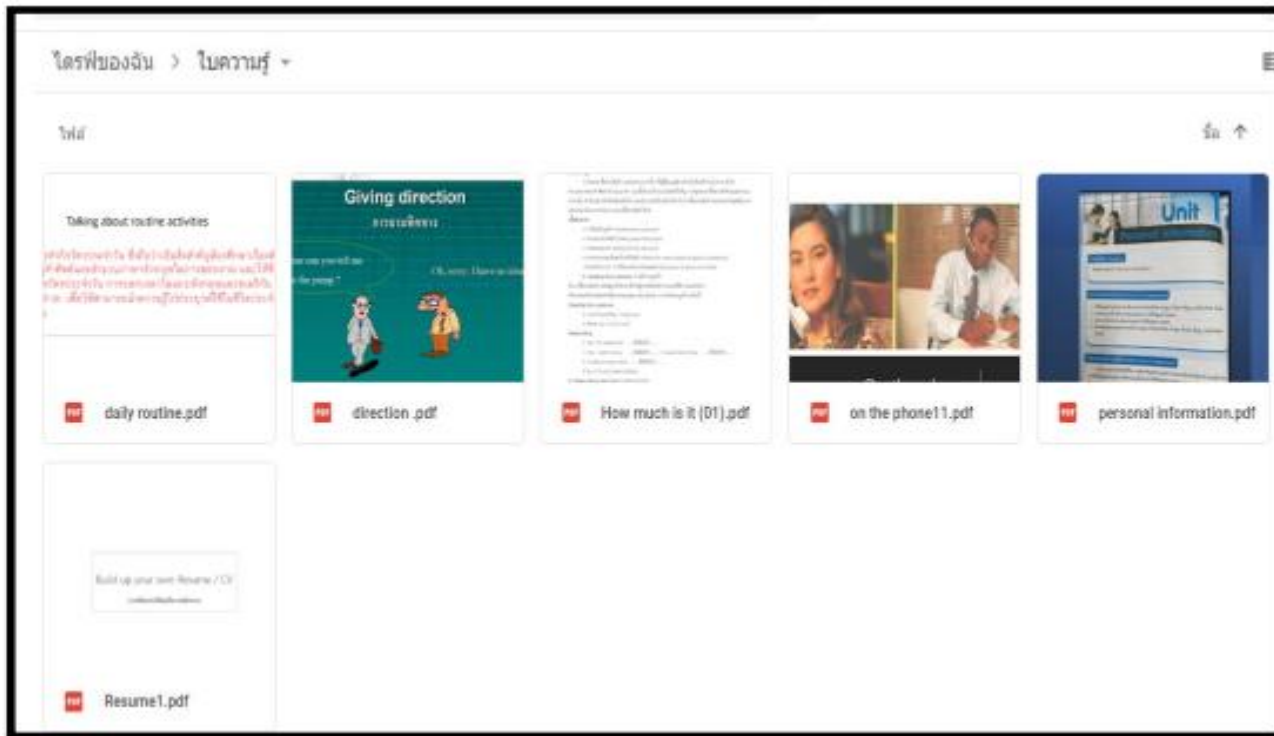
ไดรฟ์ของฉัน > ใบความรู้

ไฟล์

ชื่อ ↑

Talking about routine activities

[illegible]

Giving direction

การบอกทิศทาง

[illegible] the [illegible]

Oh, sorry. I have no idea

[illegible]

Unit

Personal Information

PDF daily routine.pdf

PDF direction .pdf

PDF How much is it (01).pdf

PDF on the phone11.pdf

PDF personal information.pdf

Build up your own Resume / CV

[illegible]

PDF Resume1.pdf